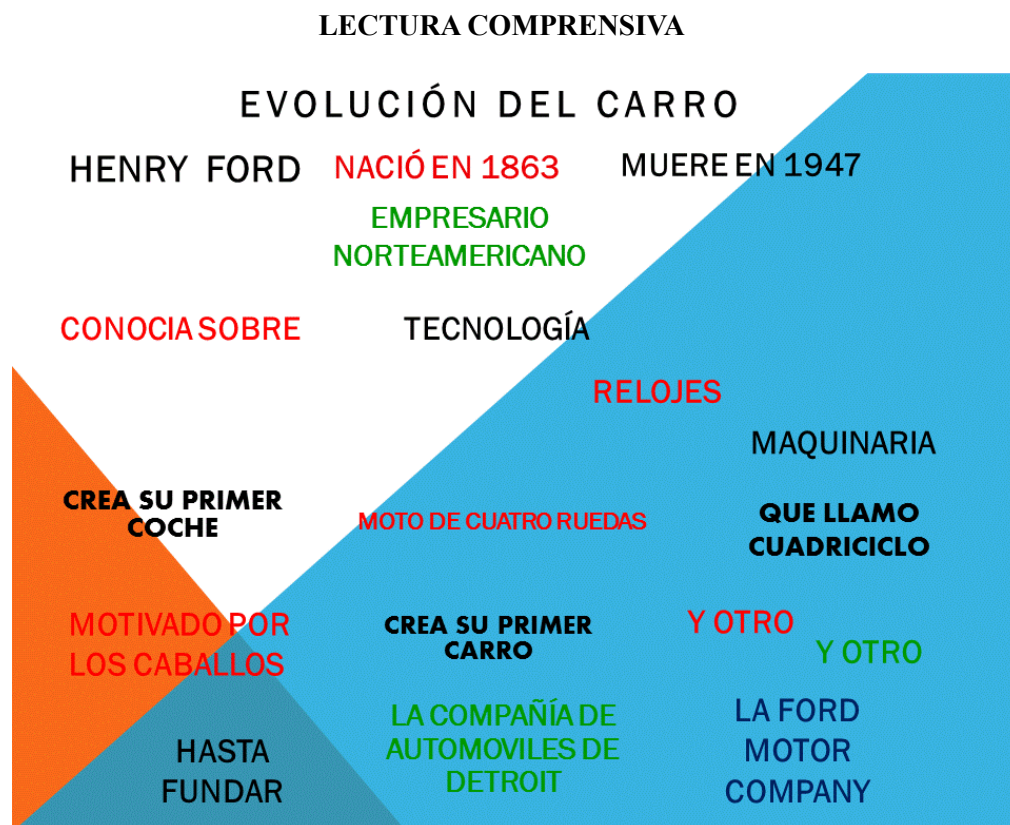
LECTURA COMPRENSIVA

EVOLUCIÓN DEL CARRO

HENRY FORD NACIÓ EN 1863 MUERE EN 1947

EMPRESARIO NORTEAMERICANO

CONOCIA SOBRE TECNOLOGÍA

RELOJES

MAQUINARIA

CREA SU PRIMER COCHE

MOTO DE CUATRO RUEDAS

QUE LLAMO CUADRICICLO

MOTIVADO POR LOS CABALLOS

CREA SU PRIMER CARRO

Y OTRO

Y OTRO

HASTA FUNDAR

LA COMPAÑÍA DE AUTOMOVILES DE DETROIT

LA FORD MOTOR COMPANY